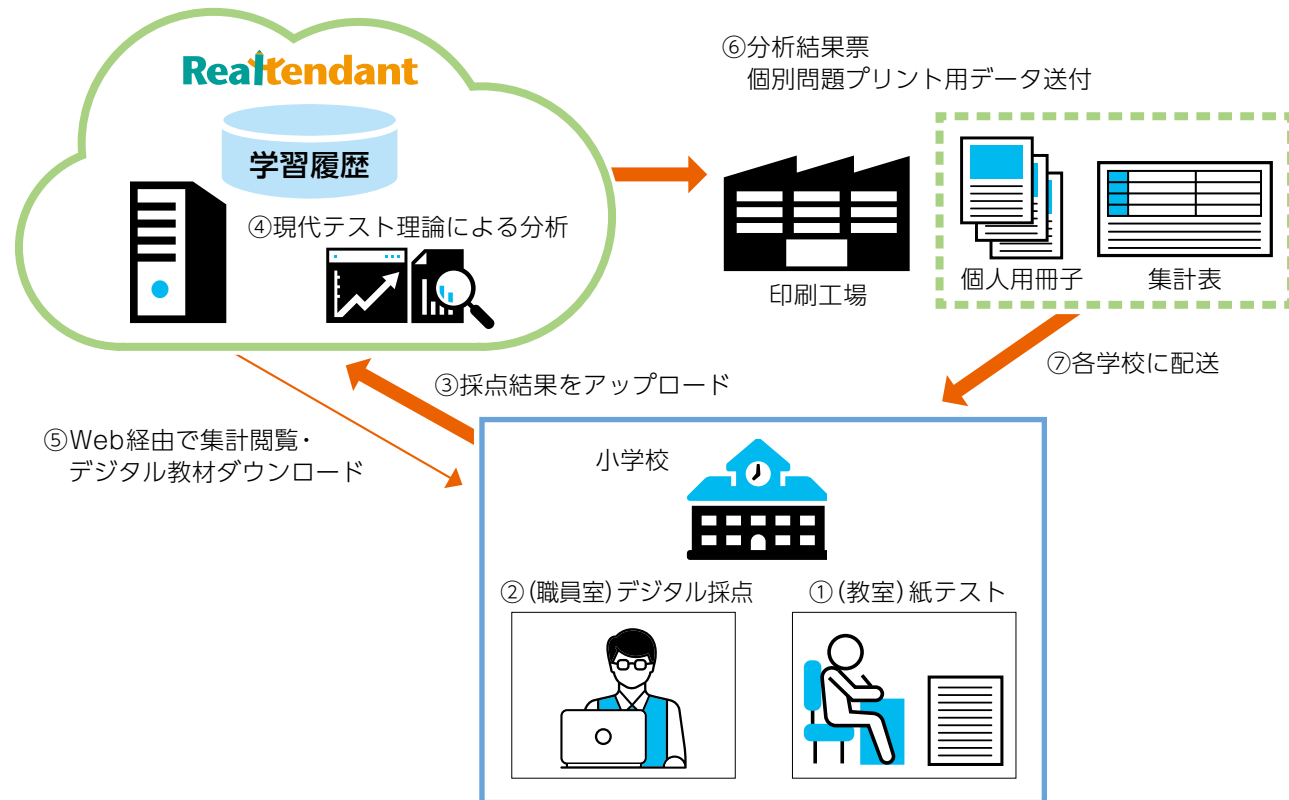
Realtendant

学習履歴

④現代テスト理論による分析

⑥分析結果票
個別問題プリント用データ送付

印刷工場

個人用冊子

集計表

⑦各学校に配送

③採点結果をアップロード

⑤Web経由で集計閲覧・
デジタル教材ダウンロード

小学校

②(職員室)デジタル採点

①(教室)紙テスト